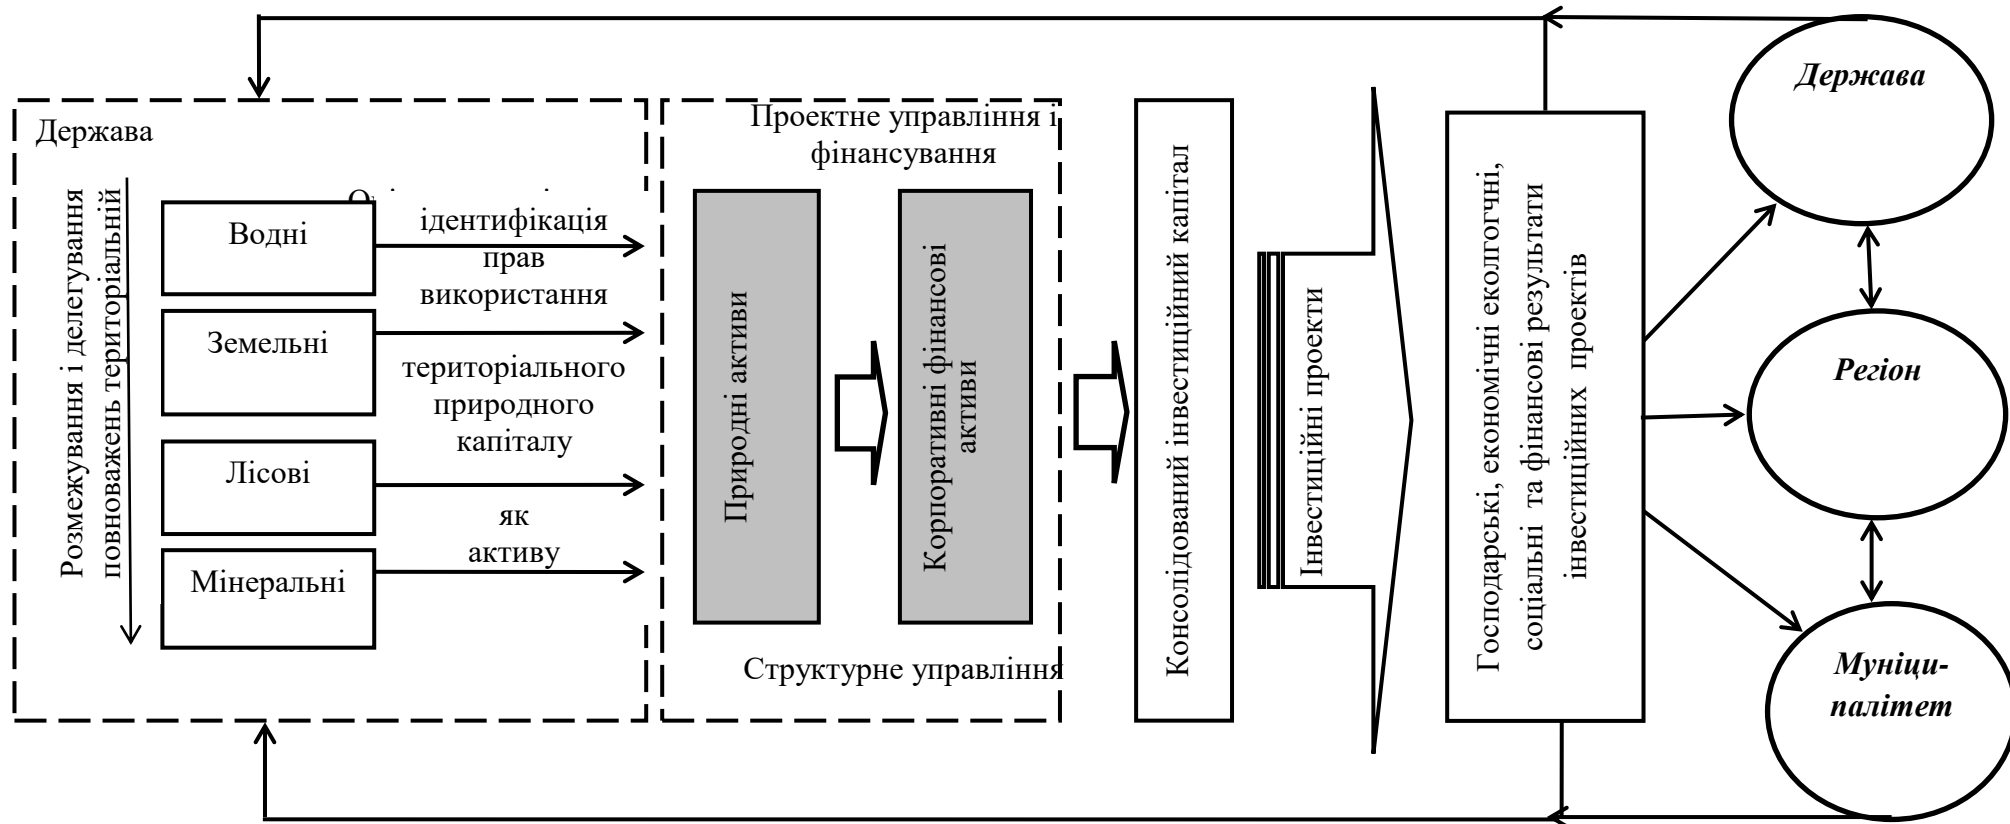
Держава

Розмежування і делегування повноважень територіальній

Водні

Земельні

Лісові

Мінеральні

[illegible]

ідентифікація прав використання територіального природного капіталу як активу

Проектне управління і фінансування

Природні активи

Корпоративні фінансові активи

Структурне управління

Консолідований інвестиційний капітал

Інвестиційні проекти

Господарські, економічні еколгогчні, соціальні та фінансові результати інвестиційних проектів

*Держава*

*Регіон*

*Муніци-палітет*